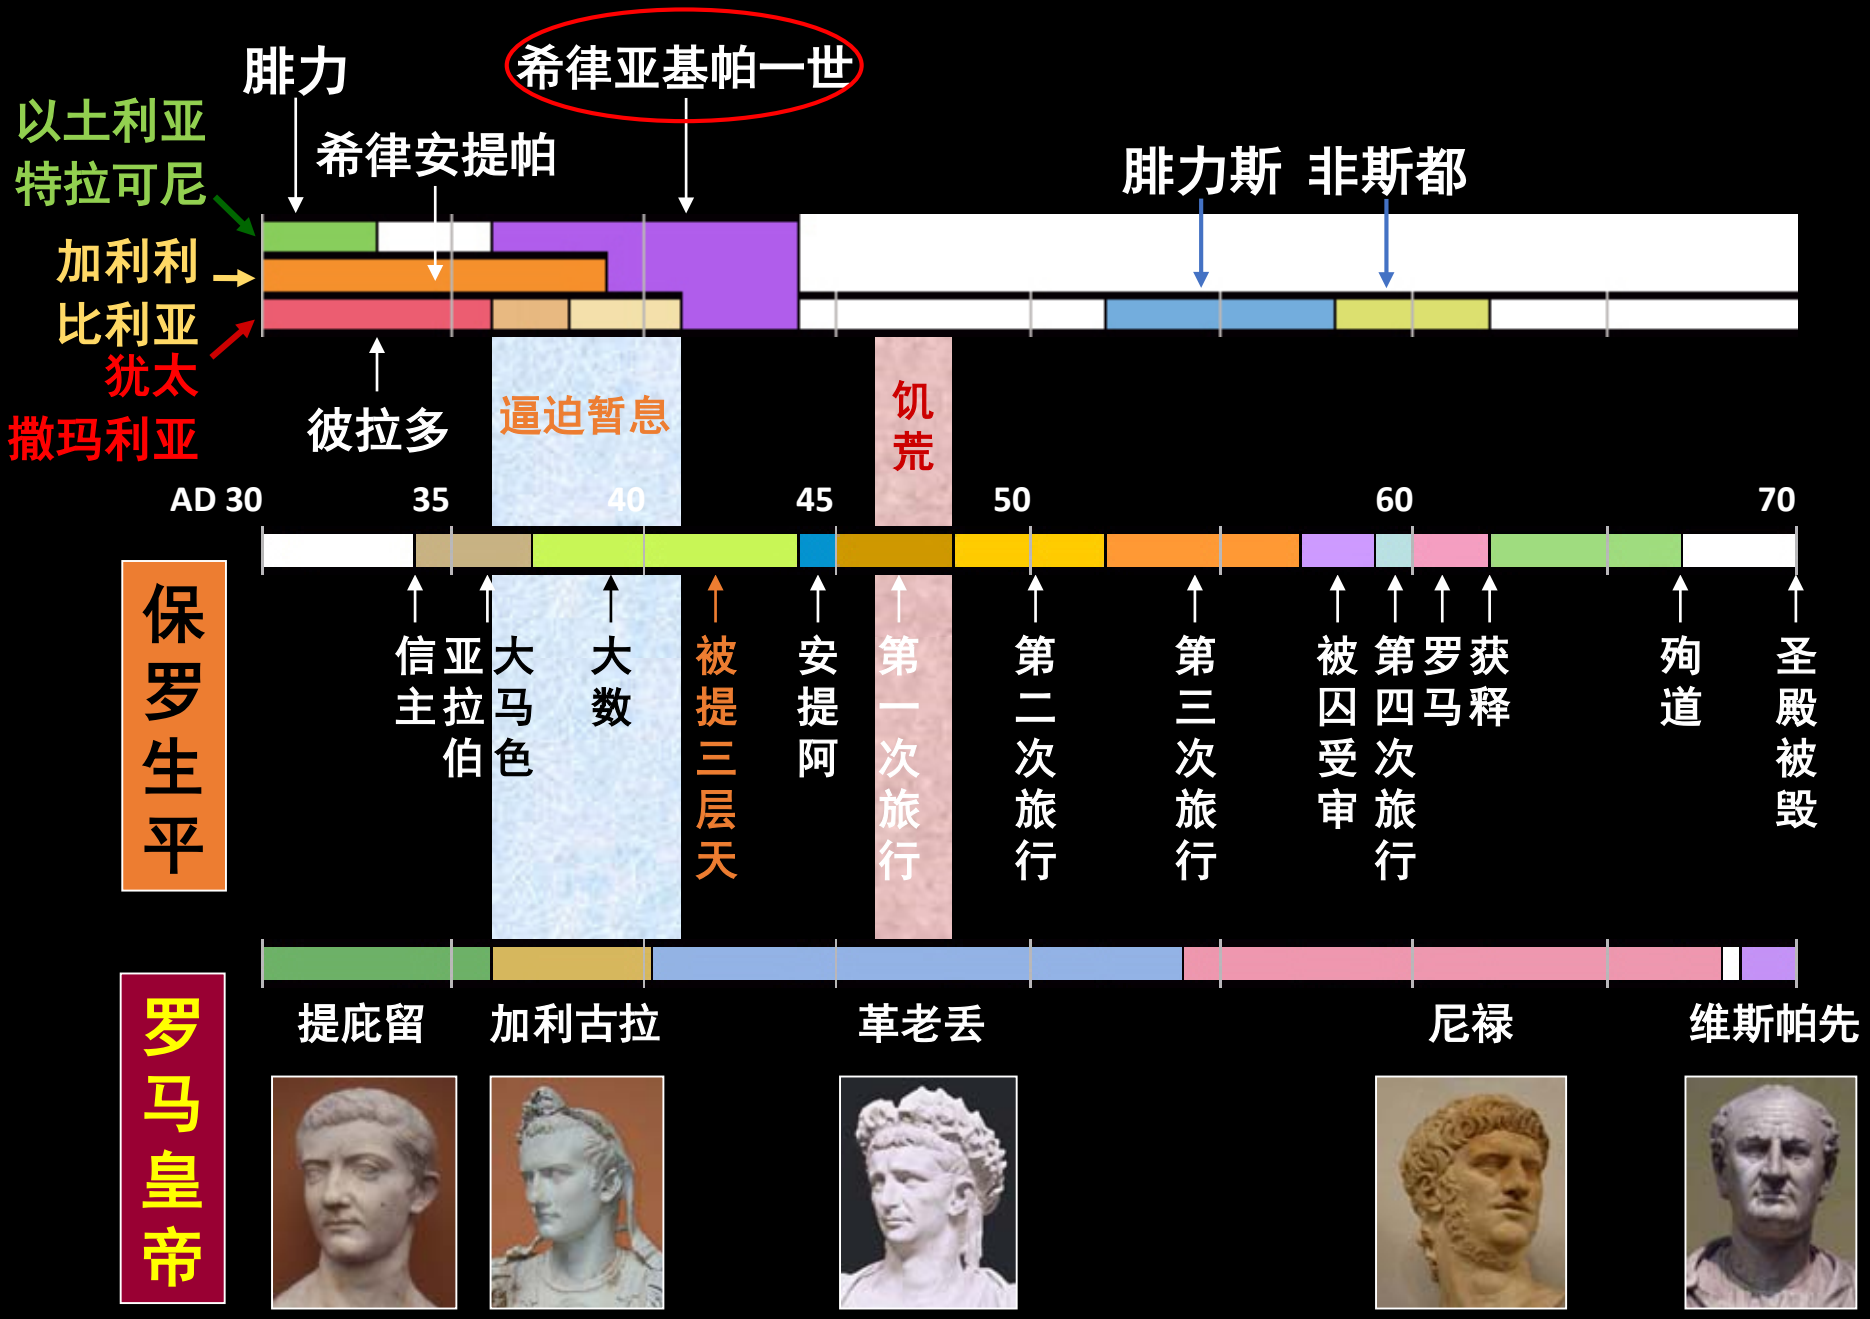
腓力

希律亚基帕一世

以土利亚
特拉可尼

希律安提帕

腓力斯 非斯都

加利利

比利亚

犹太

撒玛利亚

彼拉多

逼迫暂息

饥荒

AD 30 35 40 45 50 60 70

保罗生平

信主

亚拉伯

大马色

大数

被提三层天

安提阿

第一次旅行

第二次旅行

第三次旅行

被囚受审

第四次旅行

罗马

获释

殉道

圣殿被毁

罗马皇帝

提庇留

加利古拉

革老丢

尼禄

维斯帕先